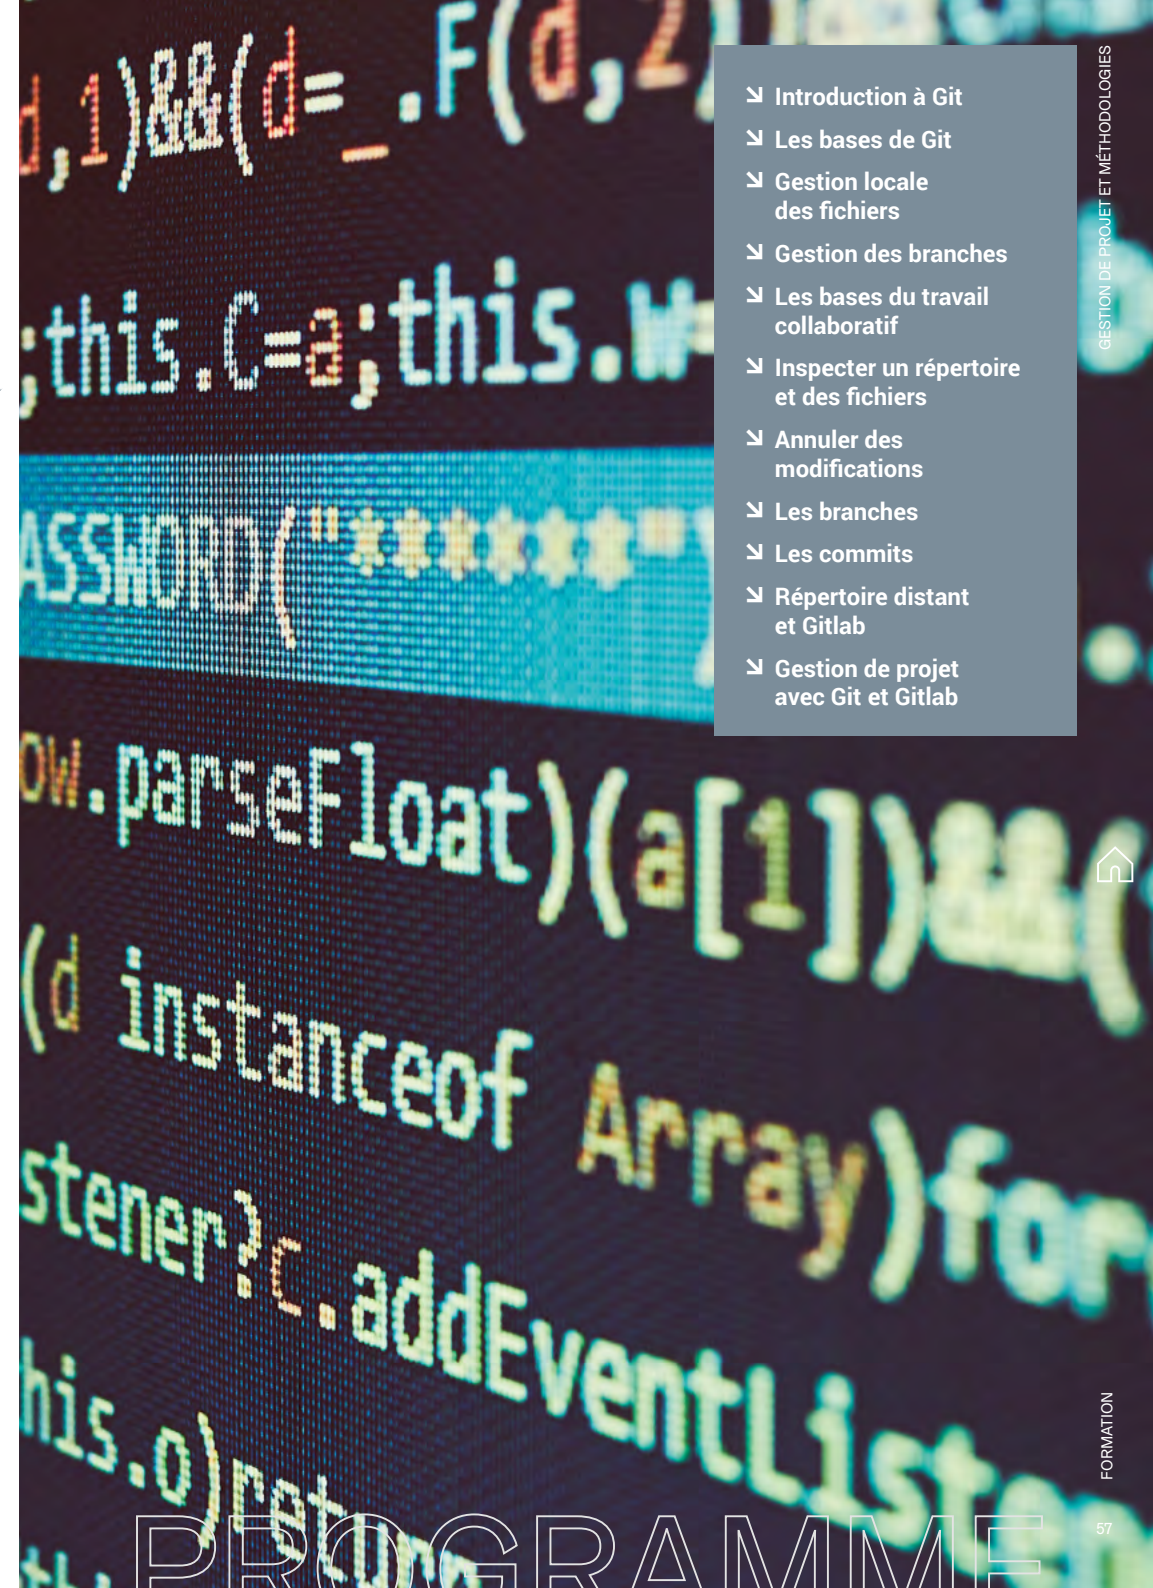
d,1)&&(d=_.F(d,2

;this.C=a;this.

ASSWORD("******"

ow.parseFloat)(a[1])&&(

(d instanceof Array)for

stener?c.addEventListen

his.o)return

↘ Introduction à Git

↘ Les bases de Git

↘ Gestion locale des fichiers

↘ Gestion des branches

↘ Les bases du travail collaboratif

↘ Inspecter un répertoire et des fichiers

↘ Annuler des modifications

↘ Les branches

↘ Les commits

↘ Répertoire distant et Gitlab

↘ Gestion de projet avec Git et Gitlab

GESTION DE PROJET ET MÉTHODOLOGIES

FORMATION

57

PROGRAMME